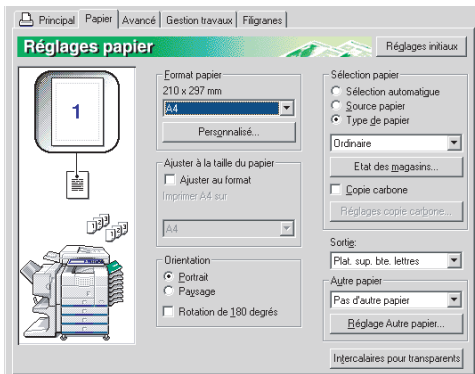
Principal | Papier | Avancé | Gestion travaux | Filigranes

Réglages papier

Réglages initiaux

1

Format papier
210 x 297 mm
A4
Personnalisé...

Ajuster à la taille du papier
Ajuster au format
Imprimer A4 sur
A4

Orientation
Portrait
Paysage
Rotation de 180 degrés

Sélection papier
Sélection automatique
Source papier
Type de papier
Ordinaire
Etat des magasins...
Copie carbone
Réglages copie carbone...

Sortie:
Plat. sup. bte. lettres

Autre papier
Pas d'autre papier
Réglage Autre papier...

Intercalaires pour transparents